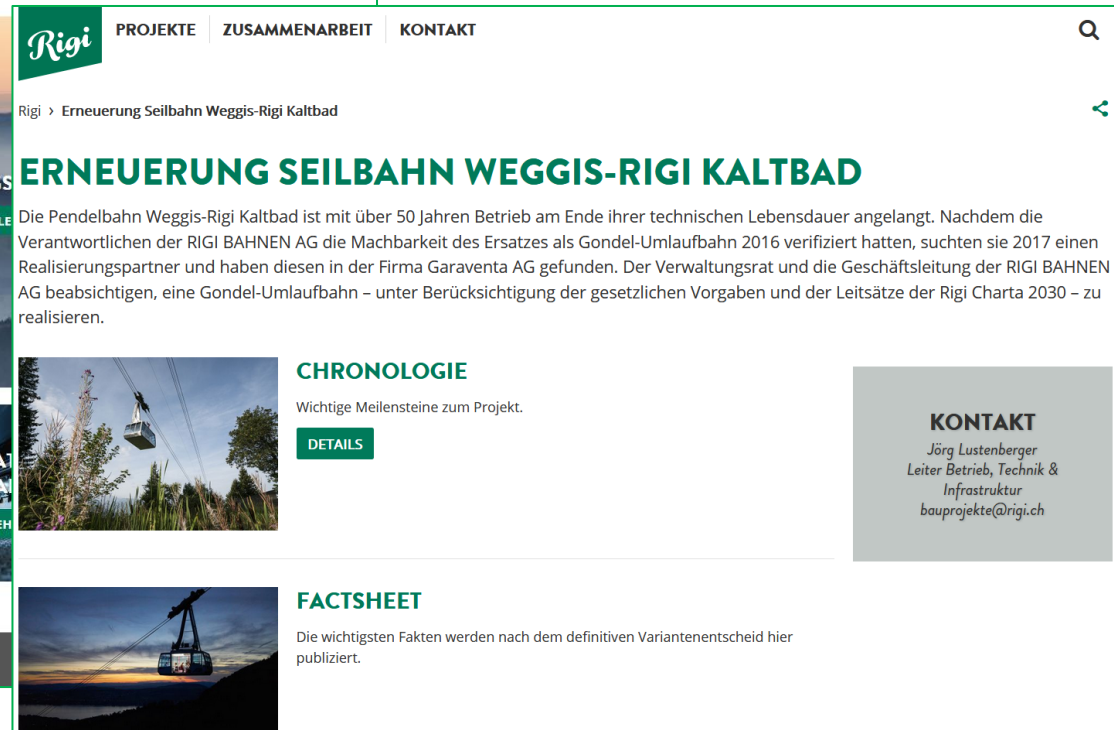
Rigi

PROJEKTE ZUSAMMENARBEIT KONTAKT

Rigi › Erneuerung Seilbahn Weggis-Rigi Kaltbad

ERNEUERUNG SEILBAHN WEGGIS-RIGI KALTBAD

Die Pendelbahn Weggis-Rigi Kaltbad ist mit über 50 Jahren Betrieb am Ende ihrer technischen Lebensdauer angelangt. Nachdem die Verantwortlichen der RIGI BAHNEN AG die Machbarkeit des Ersatzes als Gondel-Umlaufbahn 2016 verifiziert hatten, suchten sie 2017 einen Realisierungspartner und haben diesen in der Firma Garaventa AG gefunden. Der Verwaltungsrat und die Geschäftsleitung der RIGI BAHNEN AG beabsichtigen, eine Gondel-Umlaufbahn – unter Berücksichtigung der gesetzlichen Vorgaben und der Leitsätze der Rigi Charta 2030 – zu realisieren.

CHRONOLOGIE

Wichtige Meilensteine zum Projekt.

DETAILS

KONTAKT
Jörg Lustenberger
Leiter Betrieb, Technik & Infrastruktur
bauprojekte@rigi.ch

FACTSHEET

Die wichtigsten Fakten werden nach dem definitiven Variantenentscheid hier publiziert.